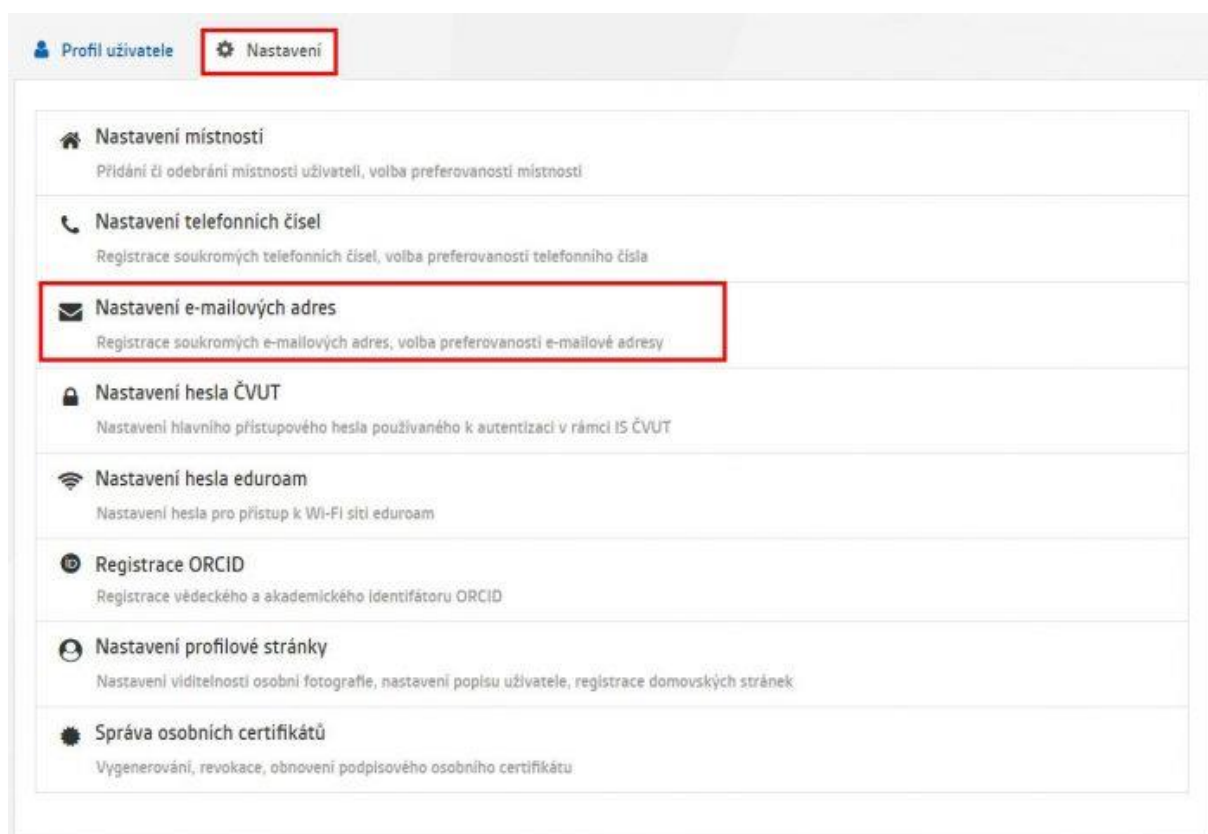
Profil uživatele

Nastavení

Nastavení místnosti

Přidání či odebrání místnosti uživateli, volba preferovanosti místnosti

Nastavení telefonních čísel

Registrace soukromých telefonních čísel, volba preferovanosti telefonního čísla

Nastavení e-mailových adres

Registrace soukromých e-mailových adres, volba preferovanosti e-mailové adresy

Nastavení hesla ČVUT

Nastavení hlavního přístupového hesla používaného k autentizaci v rámci IS ČVUT

Nastavení hesla eduroam

Nastavení hesla pro přístup k Wi-Fi síti eduroam

Registrace ORCID

Registrace vědeckého a akademického identifátoru ORCID

Nastavení profilové stránky

Nastavení viditelnosti osobní fotografie, nastavení popisu uživatele, registrace domovských stránek

Správa osobních certifikátů

Vygenerování, revokace, obnovení podpisového osobního certifikátu